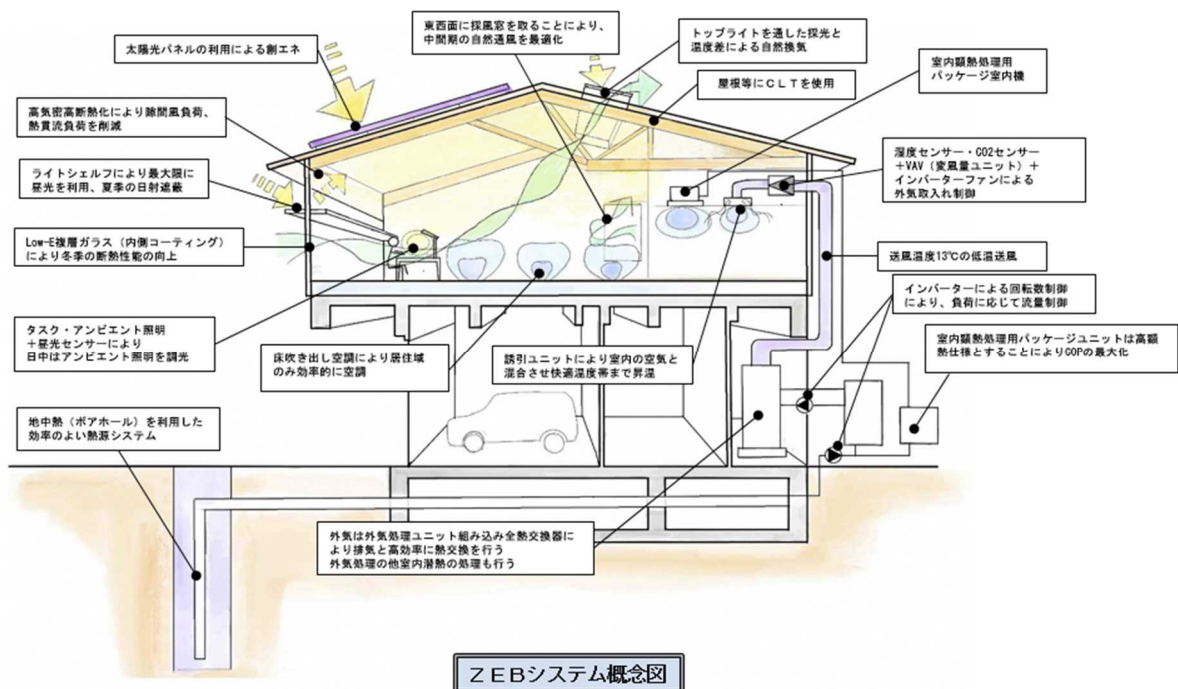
太陽光パネルの利用による創エネ

東西面に採風窓を取ることにより、中間期の自然通風を最適化

トップライトを通した採光と温度差による自然換気

室内顕熱処理用パッケージ室内機

屋根等にＣＬＴを使用

高気密高断熱化により隙間風負荷、熱貫流負荷を削減

ライトシェルフにより最大限に昼光を利用、夏季の日射遮蔽

湿度センサー・CO2センサー＋VAV（変風量ユニット）＋インバーターファンによる外気取入れ制御

Low-E複層ガラス（内側コーティング）により冬季の断熱性能の向上

送風温度13℃の低温送風

インバーターによる回転数制御により、負荷に応じて流量制御

タスク・アンビエント照明＋昼光センサーにより日中はアンビエント照明を調光

床吹き出し空調により居住域のみ効率的に空調

誘引ユニットにより室内の空気と混合させ快適温度帯まで昇温

室内顕熱処理用パッケージユニットは高顕熱仕様とすることによりCOPの最大化

地中熱（ボアホール）を利用した効率のよい熱源システム

外気は外気処理ユニット組み込み全熱交換器により排気と高効率に熱交換を行う
外気処理の他室内潜熱の処理も行う

ＺＥＢシステム概念図